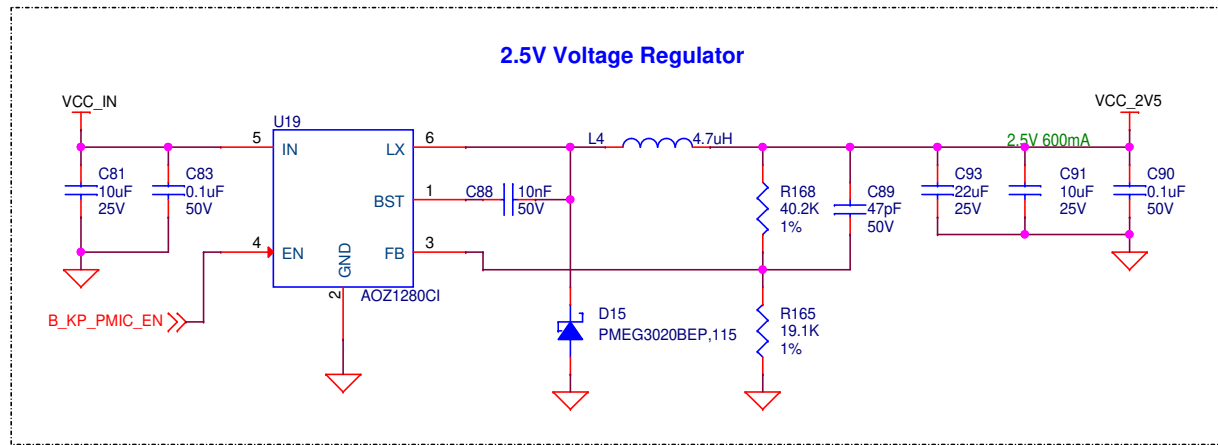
2.5V Voltage Regulator

VCC_IN

C81
10uF
25V

C83
0.1uF
50V

U19
5 IN
LX 6
1 BST
4 EN
GND
FB 3
2
AOZ1280CI

B_KP_PMIC_EN

C88
10nF
50V

L4
4.7uH

D15
PMEG3020BEP,115

R168
40.2K
1%

R165
19.1K
1%

C89
47pF
50V

VCC_2V5
2.5V 600mA

C93
22uF
25V

C91
10uF
25V

C90
0.1uF
50V